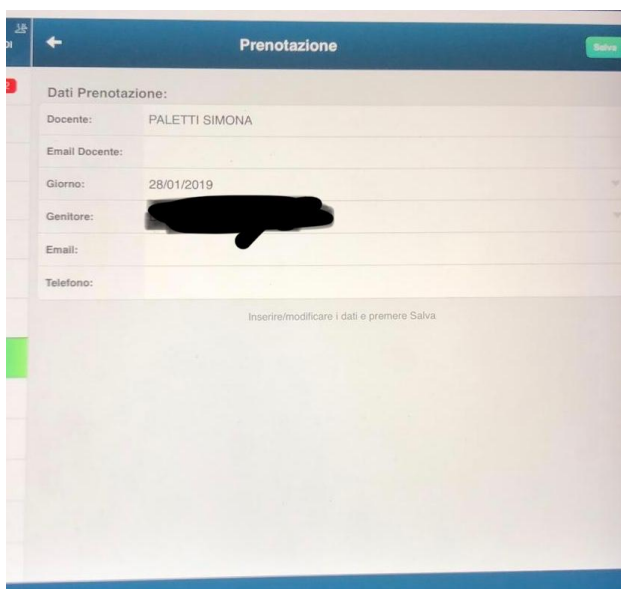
Prenotazione

Salva

Dati Prenotazione:

| | |
|---|---|
| Docente: | PALETTI SIMONA |
| Email Docente: | |
| Giorno: | 28/01/2019 |
| Genitore: | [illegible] |
| Email: | |
| Telefono: | |

Inserire/modificare i dati e premere Salva